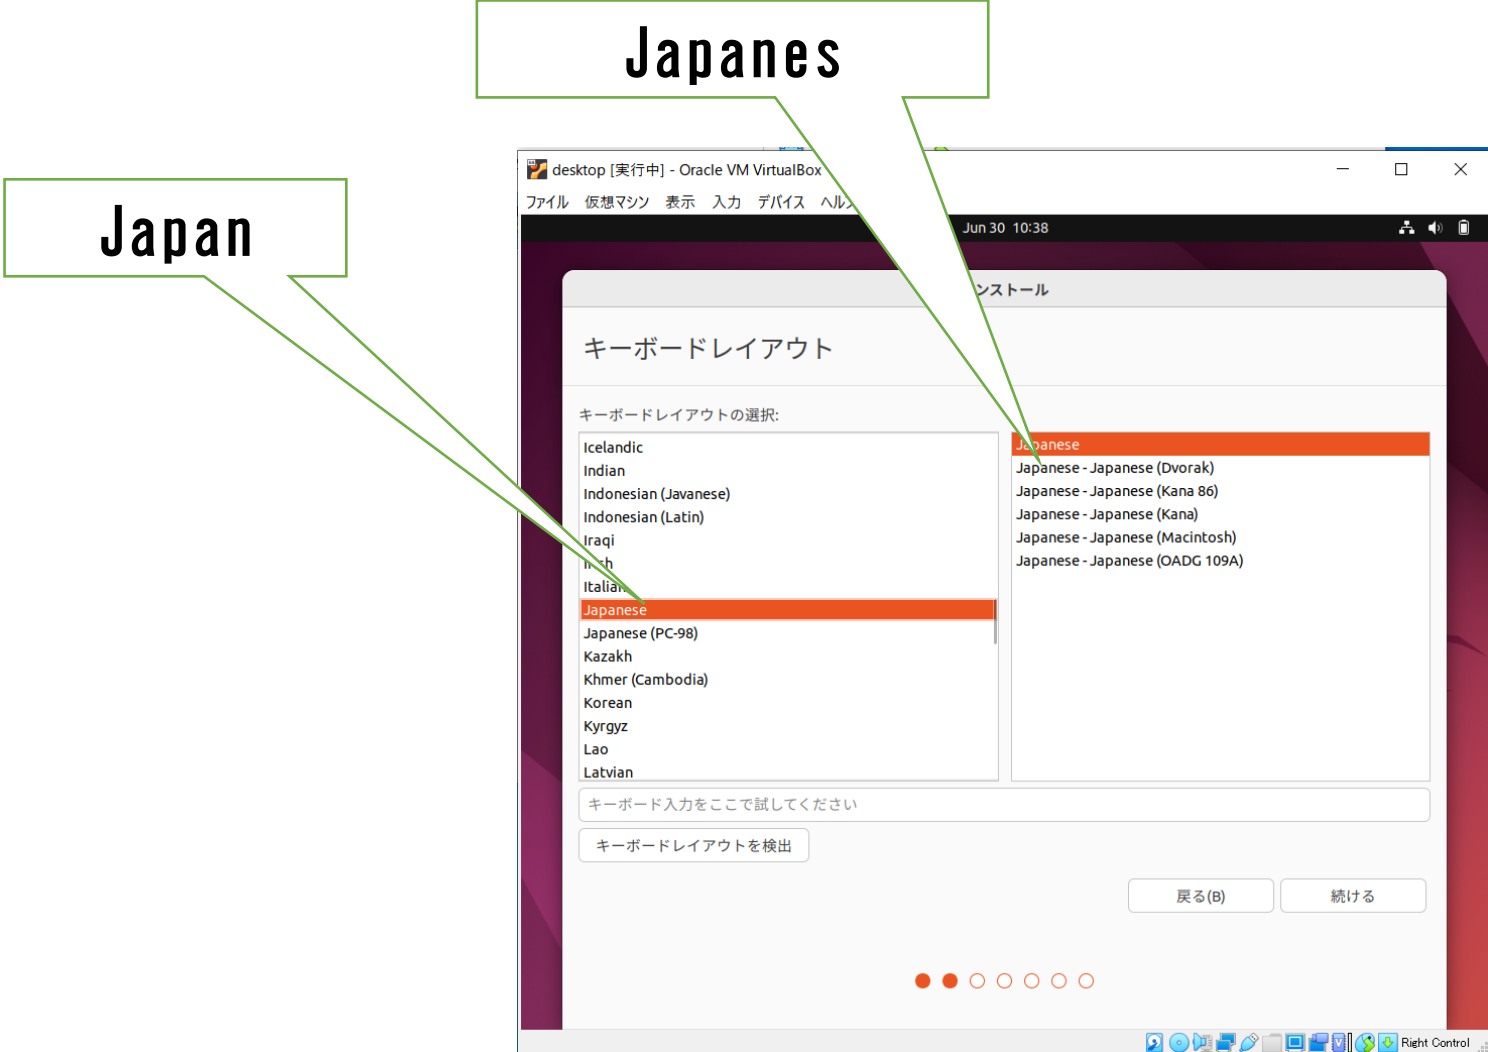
Japanes

Japan

desktop [実行中] - Oracle VM VirtualBox

ファイル 仮想マシン 表示 入力 デバイス ヘル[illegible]

Jun 30 10:38

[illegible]ンストール

キーボードレイアウト

キーボードレイアウトの選択:

Icelandic
Indian
Indonesian (Javanese)
Indonesian (Latin)
Iraqi
I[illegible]h
Italia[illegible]
Japanese
Japanese (PC-98)
Kazakh
Khmer (Cambodia)
Korean
Kyrgyz
Lao
Latvian

J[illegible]panese
Japanese - Japanese (Dvorak)
Japanese - Japanese (Kana 86)
Japanese - Japanese (Kana)
Japanese - Japanese (Macintosh)
Japanese - Japanese (OADG 109A)

キーボード入力をここで試してください

キーボードレイアウトを検出

戻る(B)

続ける

Right Control